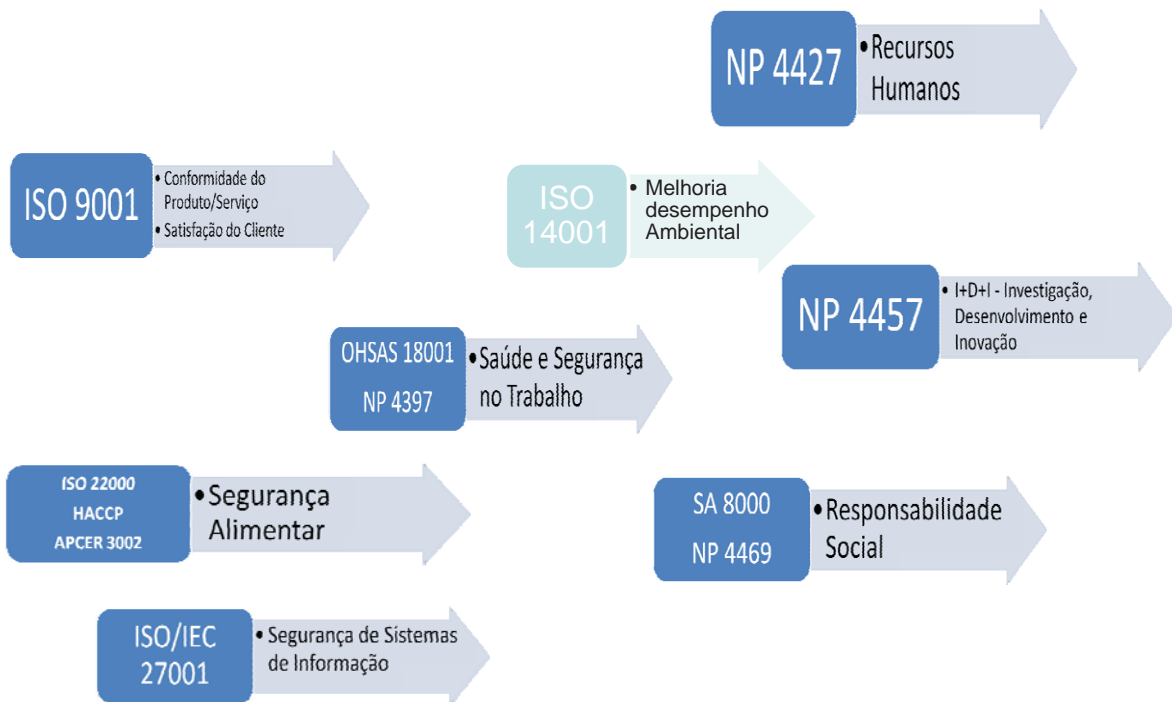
NP 4427
• Recursos Humanos

ISO 9001
• Conformidade do Produto/Serviço
• Satisfação do Cliente

ISO 14001
• Melhoria desempenho Ambiental

NP 4457
• I+D+I - Investigação, Desenvolvimento e Inovação

OHSAS 18001
NP 4397
• Saúde e Segurança no Trabalho

ISO 22000
HACCP
APCER 3002
• Segurança Alimentar

SA 8000
NP 4469
• Responsabilidade Social

ISO/IEC 27001
• Segurança de Sistemas de Informação